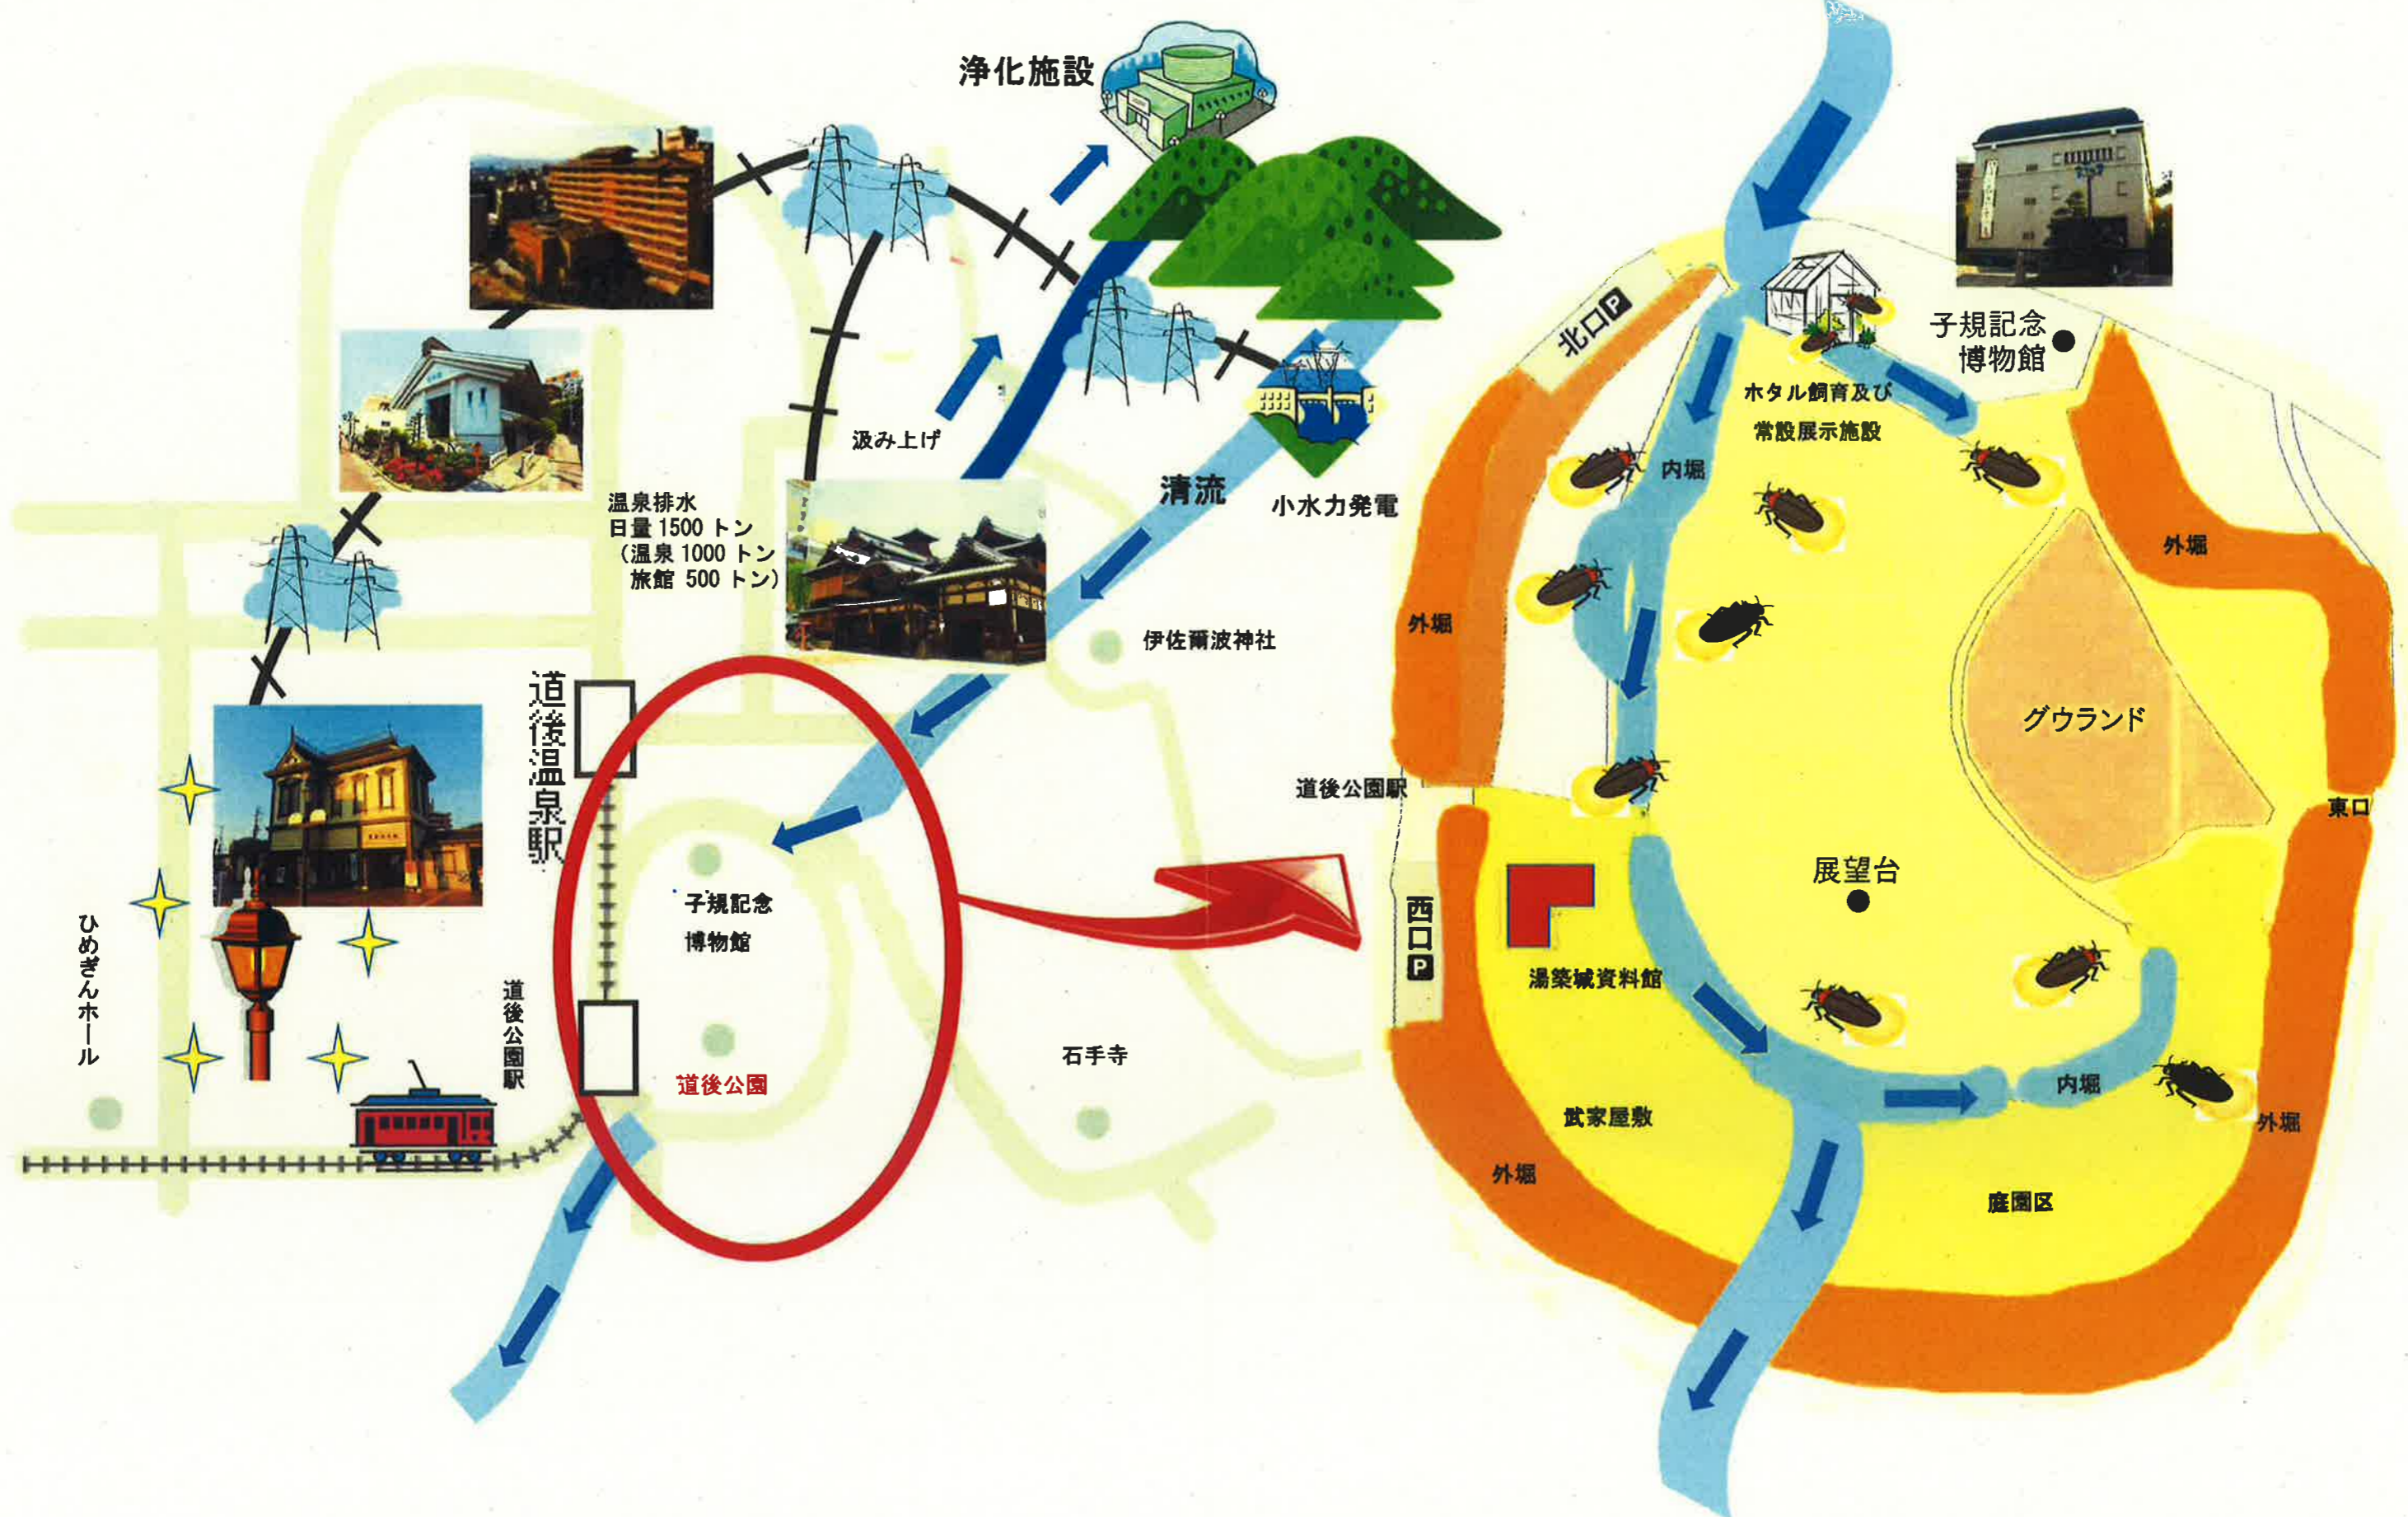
浄化施設

汲み上げ

温泉排水
日量 1500 トン
（温泉 1000 トン
旅館 500 トン）

清流

小水力発電

伊佐爾波神社

道後温泉駅

子規記念
博物館

道後公園

道後公園駅

ひめぎんホール

石手寺

北口 P

子規記念
博物館

ホタル飼育及び
常設展示施設

内堀

外堀

外堀

グウランド

道後公園駅

東口

展望台

西口 P

湯築城資料館

内堀

武家屋敷

外堀

外堀

庭園区